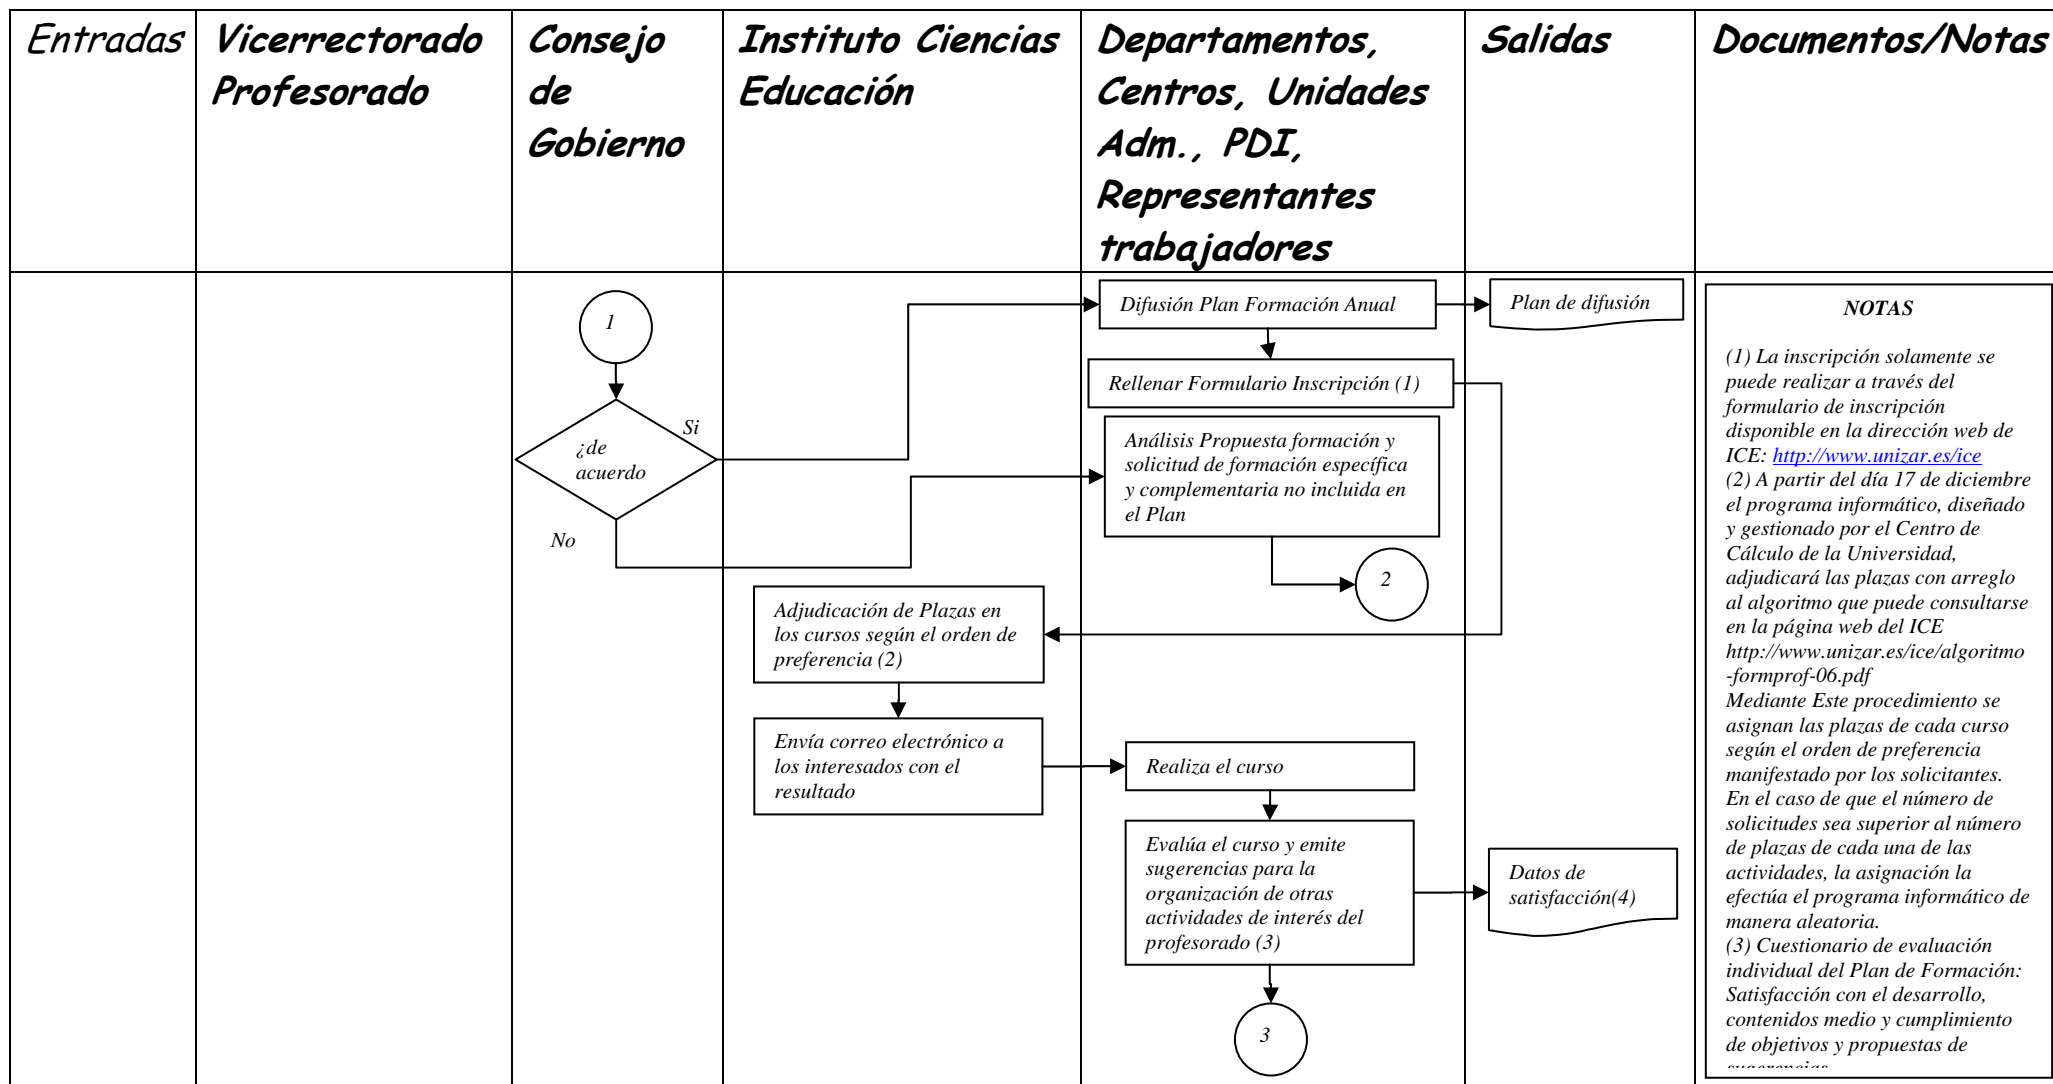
| Entradas | Vicerrectorado Profesorado | Consejo de Gobierno | Instituto Ciencias Educación | Departamentos, Centros, Unidades Adm., PDI, Representantes trabajadores | Salidas | Documentos/Notas |
|---|---|---|---|---|---|---|

1

¿de acuerdo

Si

No

Difusión Plan Formación Anual

Plan de difusión

Rellenar Formulario Inscripción (1)

Análisis Propuesta formación y solicitud de formación específica y complementaria no incluida en el Plan

2

Adjudicación de Plazas en los cursos según el orden de preferencia (2)

Envía correo electrónico a los interesados con el resultado

Realiza el curso

Evalúa el curso y emite sugerencias para la organización de otras actividades de interés del profesorado (3)

Datos de satisfacción(4)

3

NOTAS

(1) La inscripción solamente se puede realizar a través del formulario de inscripción disponible en la dirección web de ICE: http://www.unizar.es/ice
(2) A partir del día 17 de diciembre el programa informático, diseñado y gestionado por el Centro de Cálculo de la Universidad, adjudicará las plazas con arreglo al algoritmo que puede consultarse en la página web del ICE http://www.unizar.es/ice/algoritmo-formprof-06.pdf
Mediante Este procedimiento se asignan las plazas de cada curso según el orden de preferencia manifestado por los solicitantes. En el caso de que el número de solicitudes sea superior al número de plazas de cada una de las actividades, la asignación la efectúa el programa informático de manera aleatoria.
(3) Cuestionario de evaluación individual del Plan de Formación: Satisfacción con el desarrollo, contenidos medio y cumplimiento de objetivos y propuestas de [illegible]